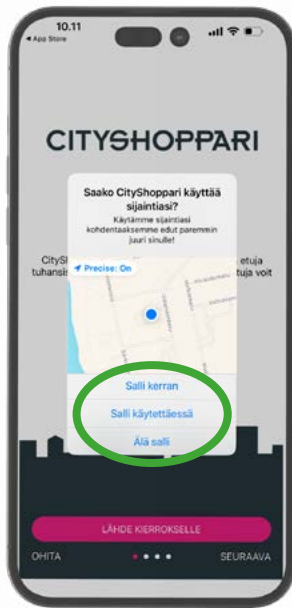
10.11
◂ App Store

CITYSHOPPARI

Saako CityShoppari käyttää sijaintiasi?
Käytämme sijaintiasi kohdentaaksemme edut paremmin juuri sinulle!

CityS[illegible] etuja
tuhansis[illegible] ta voit

Precise: On

Salli kerran
Salli käytettäessä
Älä salli

LÄHDE KIERROKSELLE

OHITA
SEURAAVA